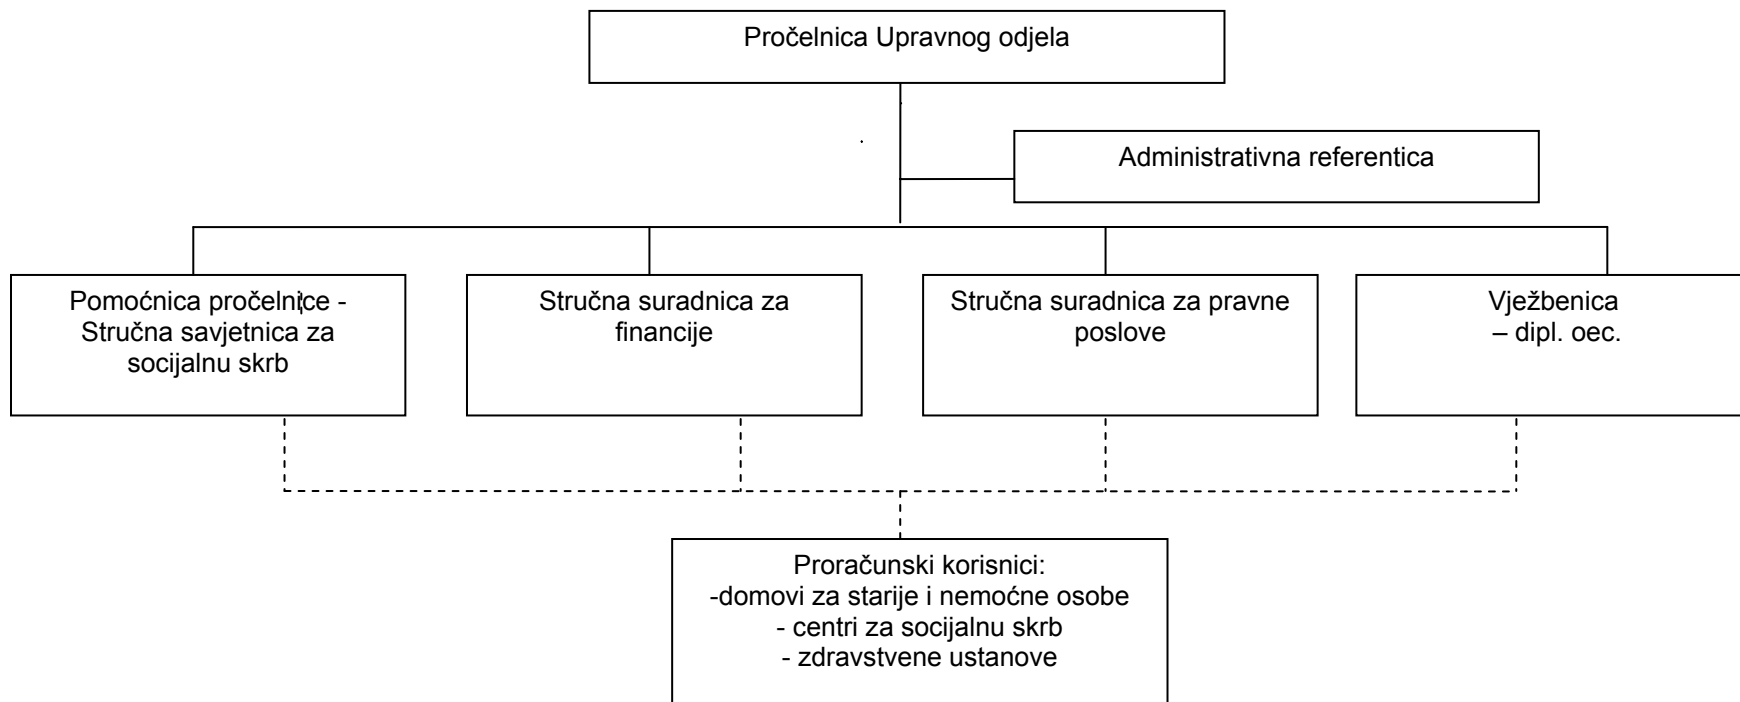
Pročelnica Upravnog odjela

Administrativna referentica

Pomoćnica pročelnice - Stručna savjetnica za socijalnu skrb

Stručna suradnica za financije

Stručna suradnica za pravne poslove

Vježbenica – dipl. oec.

Proračunski korisnici:
-domovi za starije i nemoćne osobe
- centri za socijalnu skrb
- zdravstvene ustanove